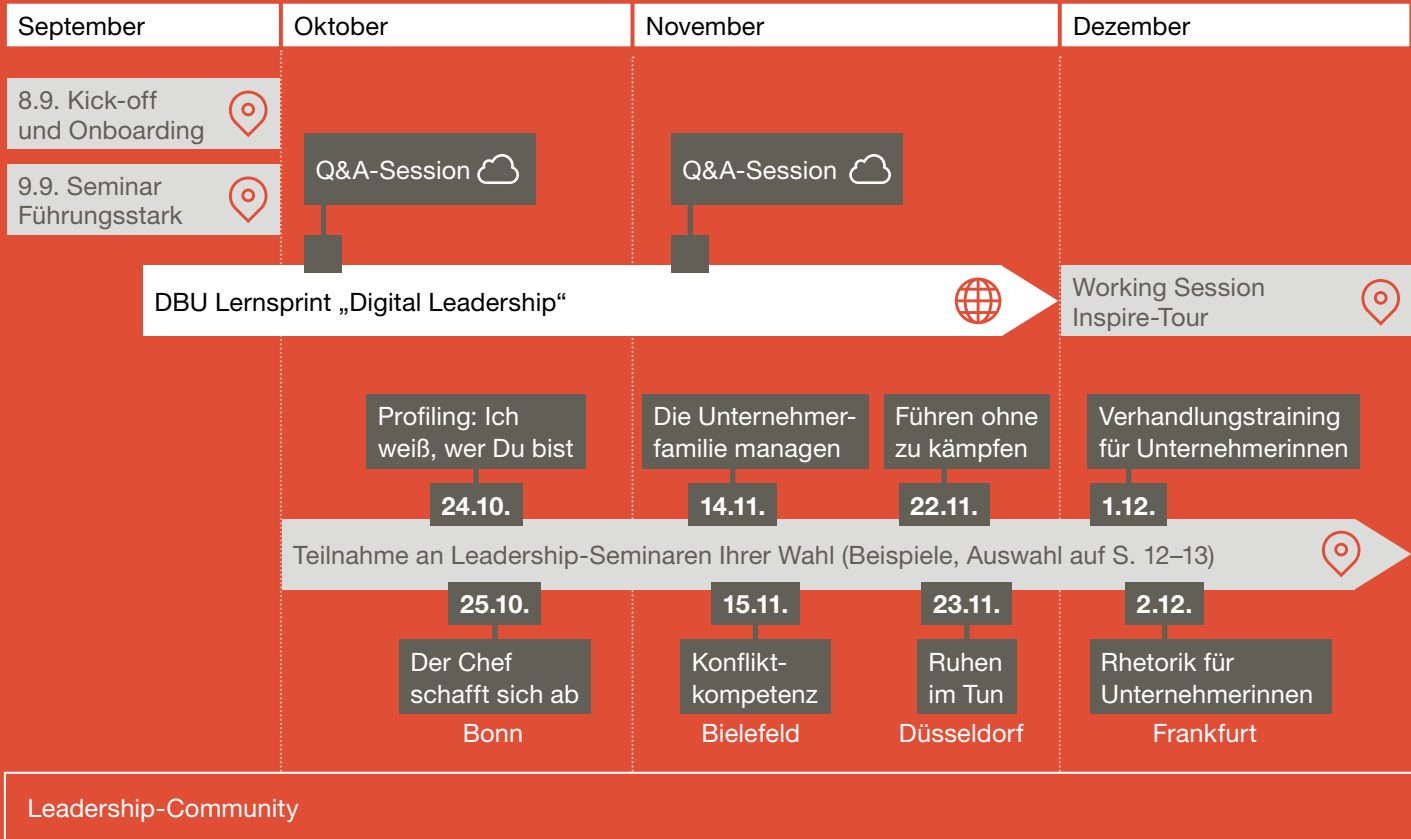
September

Oktober

November

Dezember

8.9. Kick-off und Onboarding

9.9. Seminar Führungsstark

Q&A-Session

Q&A-Session

DBU Lernsprint „Digital Leadership“

Working Session Inspire-Tour

Profiling: Ich weiß, wer Du bist

24.10.

Die Unternehmerfamilie managen

14.11.

Führen ohne zu kämpfen

22.11.

Verhandlungstraining für Unternehmerinnen

1.12.

Teilnahme an Leadership-Seminaren Ihrer Wahl (Beispiele, Auswahl auf S. 12–13)

25.10.

Der Chef schafft sich ab

Bonn

15.11.

Konfliktkompetenz

Bielefeld

23.11.

Ruhen im Tun

Düsseldorf

2.12.

Rhetorik für Unternehmerinnen

Frankfurt

Leadership-Community